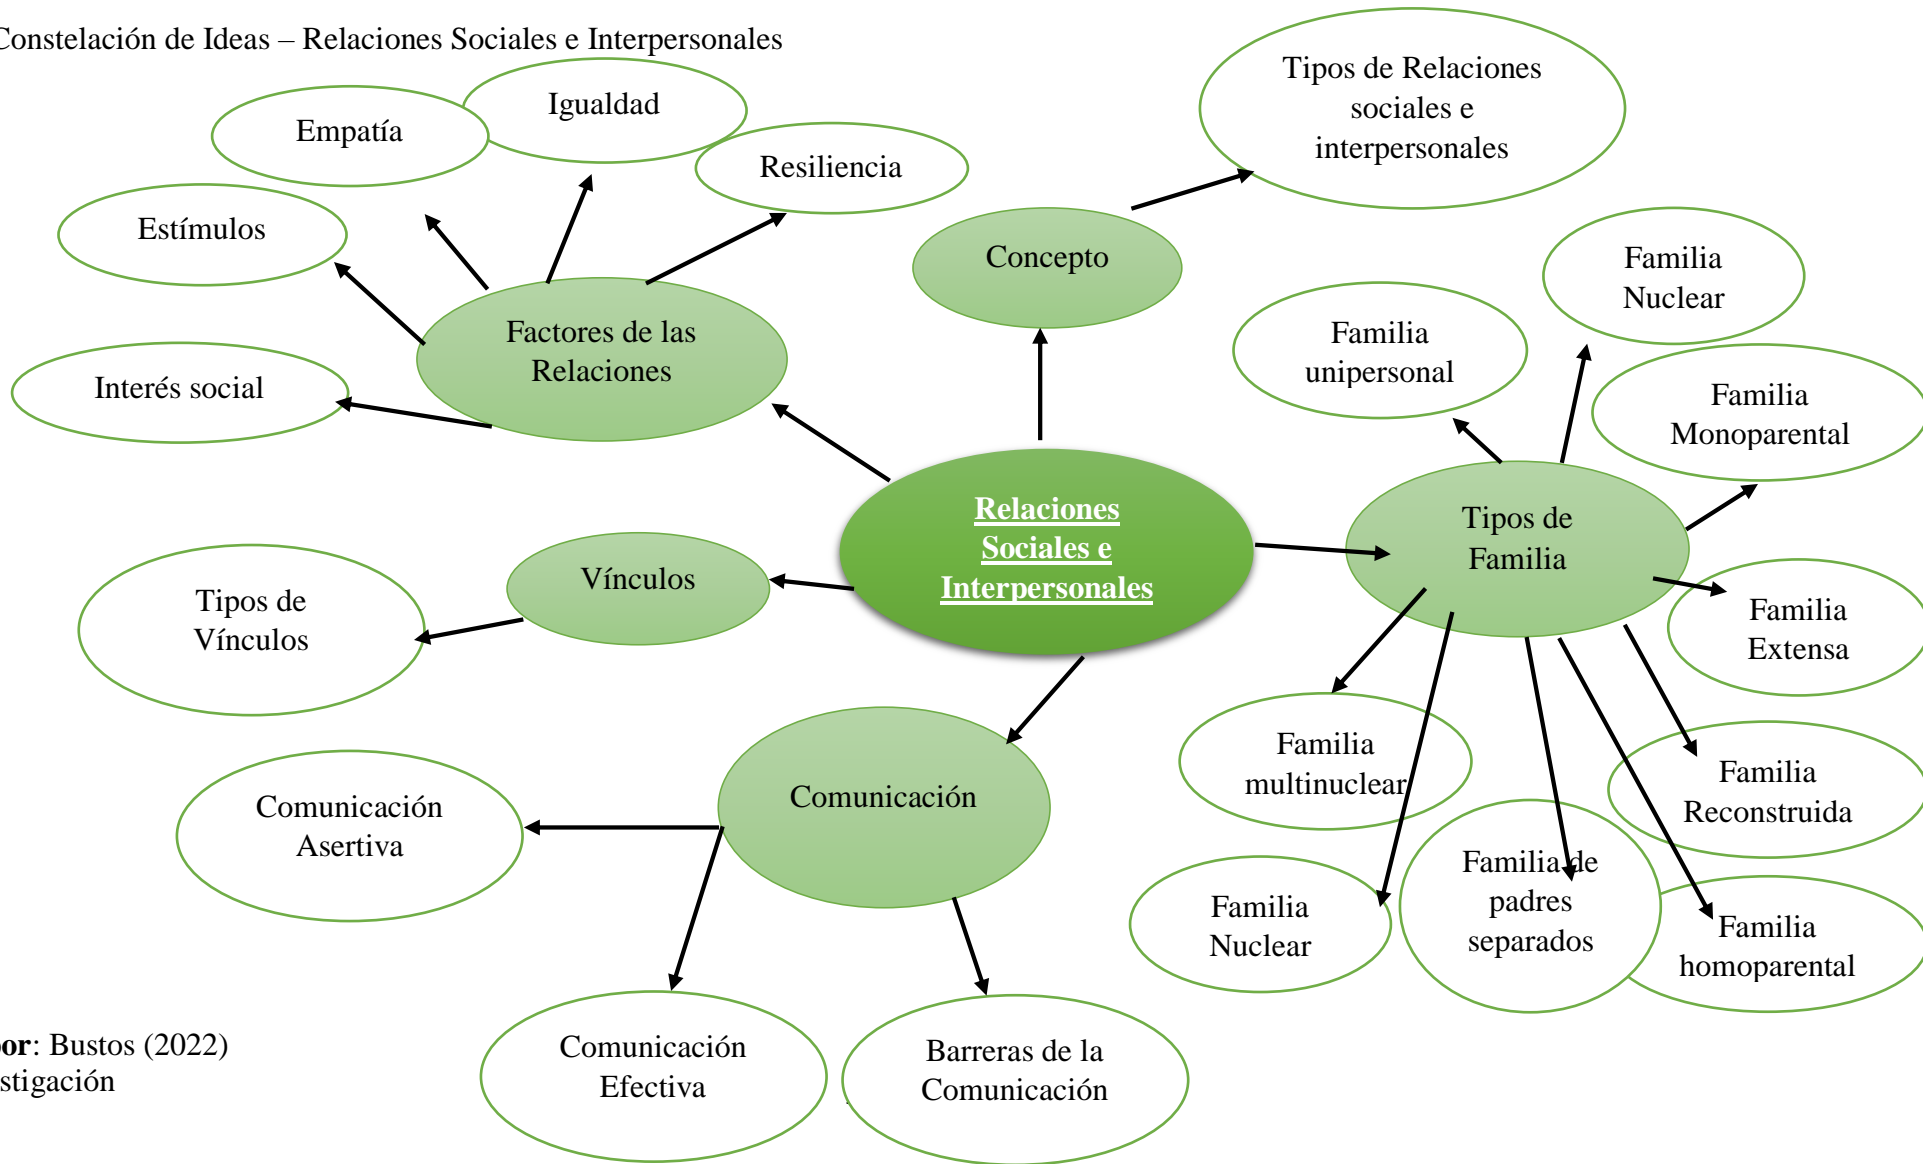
Constelación de Ideas – Relaciones Sociales e Interpersonales

Empatía

Igualdad

Resiliencia

Estímulos

Interés social

Factores de las Relaciones

Concepto

Tipos de Relaciones sociales e interpersonales

Familia Nuclear

Familia unipersonal

Familia Monoparental

Relaciones Sociales e Interpersonales

Tipos de Familia

Vínculos

Tipos de Vínculos

Familia Extensa

Familia multinuclear

Familia Reconstruida

Comunicación

Comunicación Asertiva

Familia Nuclear

Familia de padres separados

Familia homoparental

Comunicación Efectiva

Barreras de la Comunicación

or: Bustos (2022)
stigación